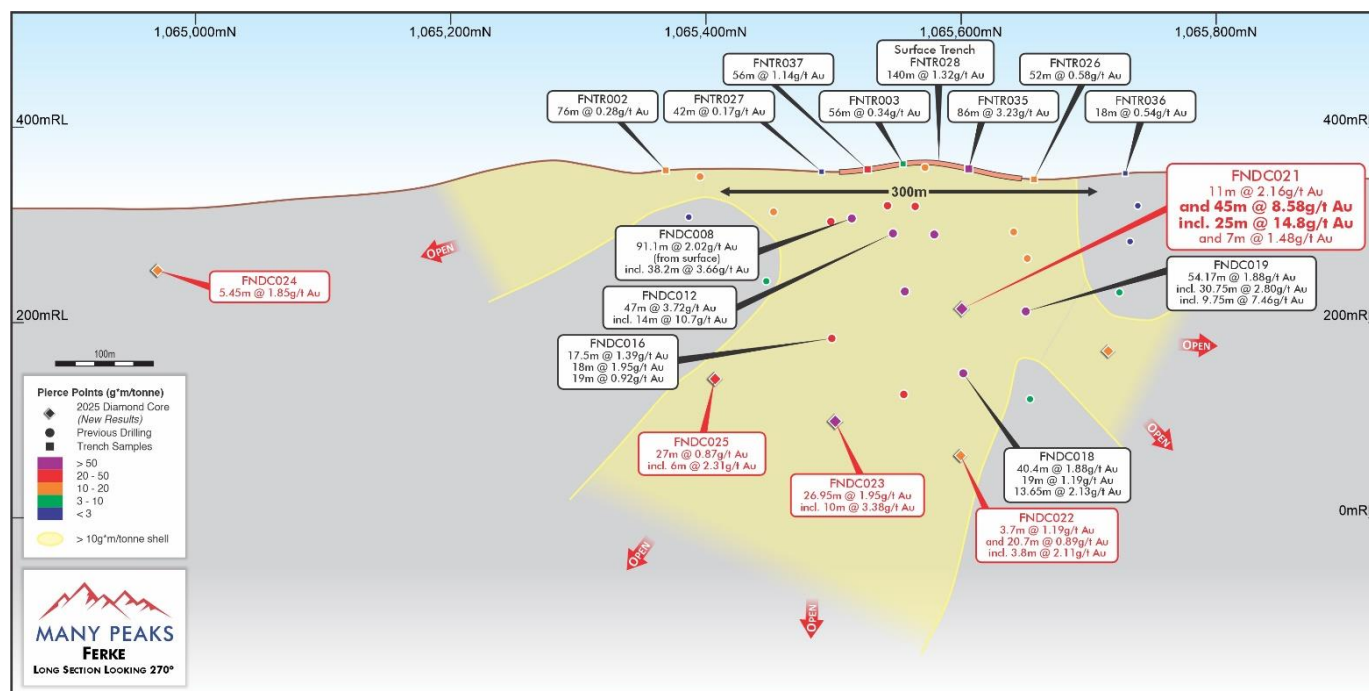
1,065,000mN
1,065,200mN
1,065,400mN
1,065,600mN
1,065,800mN

400mRL
400mRL
200mRL
200mRL
0mRL

FNTR037
56m @ 1.14g/t Au

Surface Trench
FNTR028
140m @ 1.32g/t Au

FNTR026
52m @ 0.58g/t Au

FNTR002
76m @ 0.28g/t Au

FNTR027
42m @ 0.17g/t Au

FNTR003
56m @ 0.34g/t Au

FNTR035
86m @ 3.23g/t Au

FNTR036
18m @ 0.54g/t Au

300m

FNDC021
11m @ 2.16g/t Au
and 45m @ 8.58g/t Au
incl. 25m @ 14.8g/t Au
and 7m @ 1.48g/t Au

FNDC008
91.1m @ 2.02g/t Au
(from surface)
incl. 38.2m @ 3.66g/t Au

OPEN

FNDC024
5.45m @ 1.85g/t Au

FNDC019
54.17m @ 1.88g/t Au
incl. 30.75m @ 2.80g/t Au
incl. 9.75m @ 7.46g/t Au

FNDC012
47m @ 3.72g/t Au
incl. 14m @ 10.7g/t Au

100m

FNDC016
17.5m @ 1.39g/t Au
18m @ 1.95g/t Au
19m @ 0.92g/t Au

OPEN

Pierce Points (g*m/tonne)
2025 Diamond Core
(New Results)
Previous Drilling
Trench Samples
> 50
20 - 50
10 - 20
3 - 10
< 3
> 10g*m/tonne shell

FNDC025
27m @ 0.87g/t Au
incl. 6m @ 2.31g/t Au

OPEN

FNDC018
40.4m @ 1.88g/t Au
19m @ 1.19g/t Au
13.65m @ 2.13g/t Au

FNDC023
26.95m @ 1.95g/t Au
incl. 10m @ 3.38g/t Au

FNDC022
3.7m @ 1.19g/t Au
and 20.7m @ 0.89g/t Au
incl. 3.8m @ 2.11g/t Au

OPEN

OPEN

MANY PEAKS
Ferke
Long Section Looking 270°